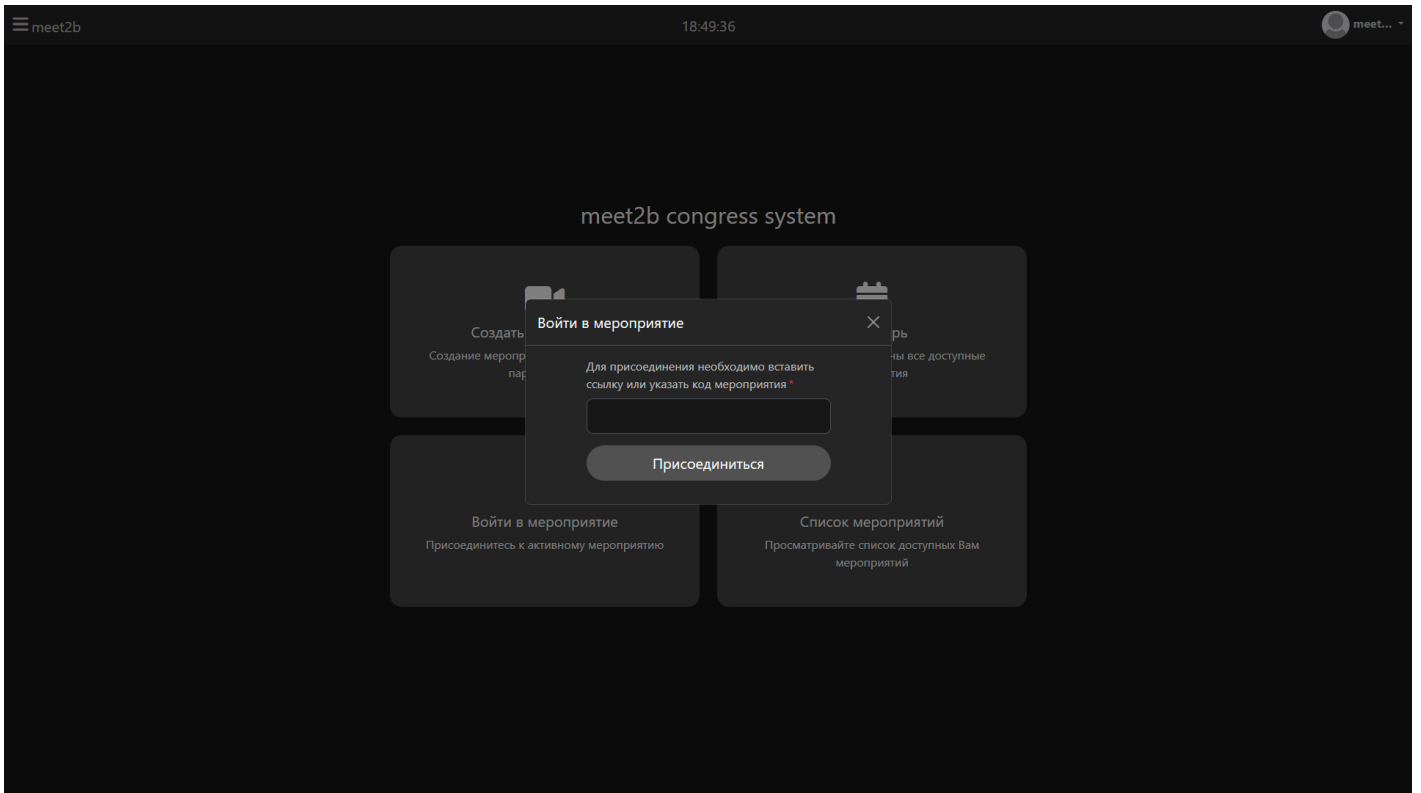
meet2b

18:49:36

meet...

meet2b congress system

Создать

Создание меропр

пар

рь

ны все доступные

тия

Войти в мероприятие

×

Для присоединения необходимо вставить ссылку или указать код мероприятия *

Присоединиться

Войти в мероприятие

Присоединитесь к активному мероприятию

Список мероприятий

Просматривайте список доступных Вам мероприятий